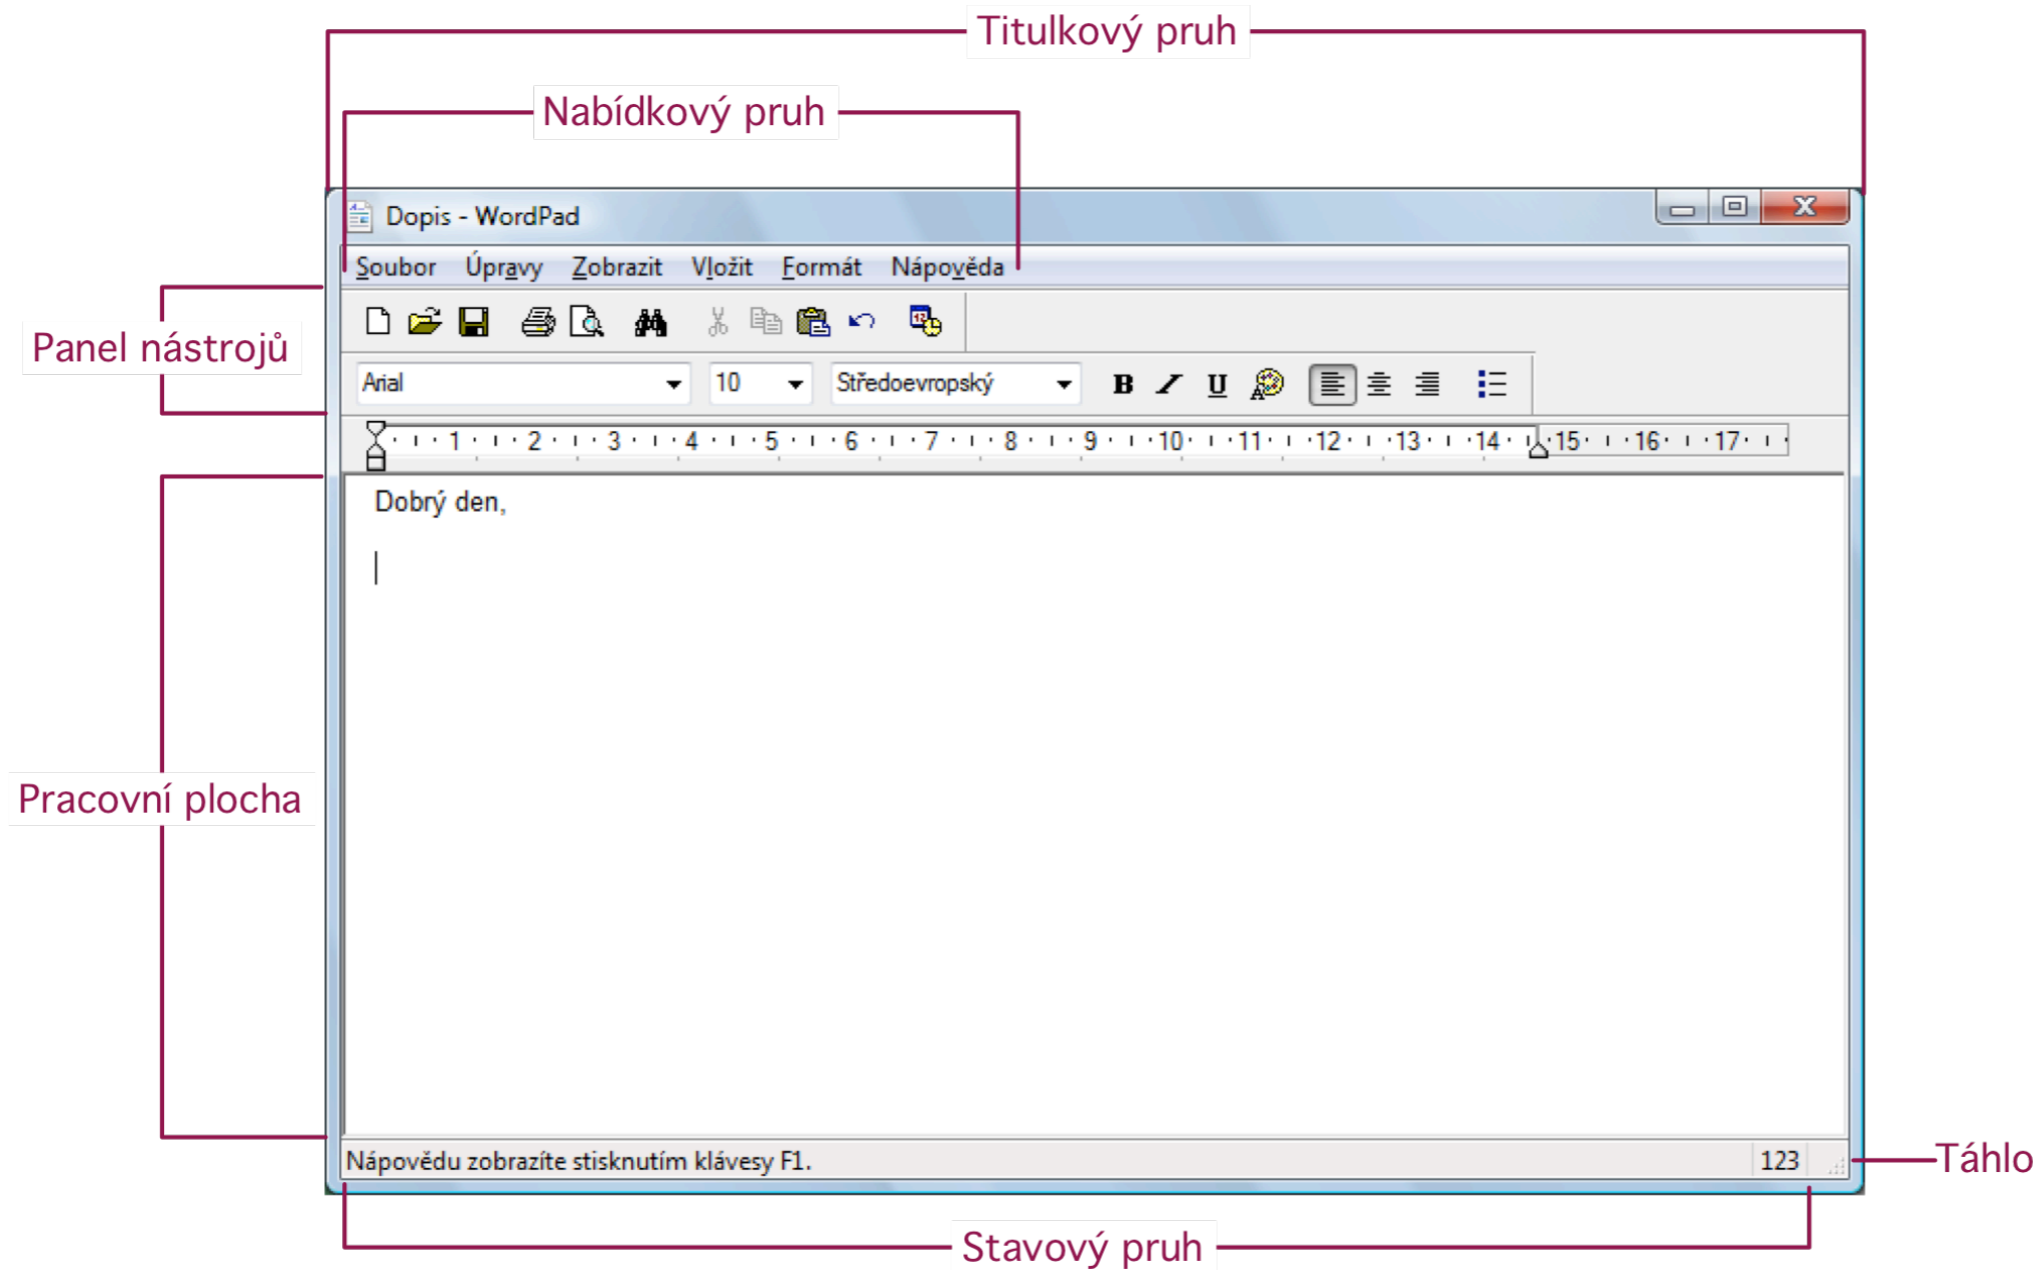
Titulkový pruh

Nabídkový pruh

Dopis - WordPad

Soubor Úpravy Zobrazit Vložit Formát Nápověda

Panel nástrojů

Arial 10 Středoevropský

B I U

1 2 3 4 5 6 7 8 9 10 11 12 13 14 15 16 17

Dobrý den,

Pracovní plocha

Nápovědu zobrazíte stisknutím klávesy F1. 123

Táhlo

Stavový pruh